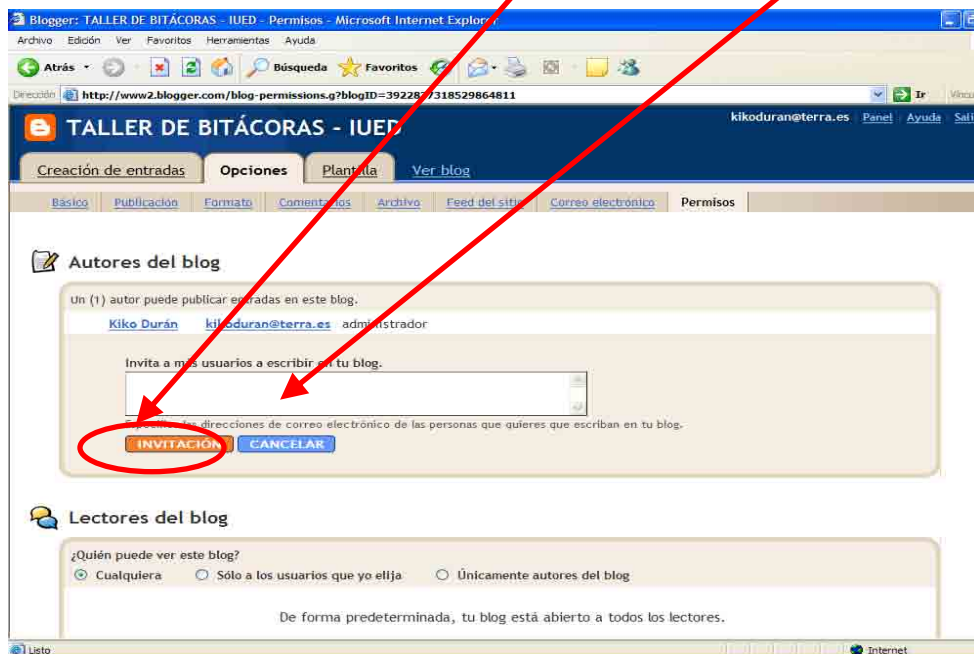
Blogger: TALLER DE BITÁCORAS - IUED - Permisos - Microsoft Internet Explor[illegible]

Archivo Edición Ver Favoritos Herramientas Ayuda

Atrás Búsqueda Favoritos

Dirección http://www2.blogger.com/blog-permissions.g?blogID=3922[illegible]7318529864811 Ir Vínculos

TALLER DE BITÁCORAS - IUED

kikoduran@terra.es Panel Ayuda Sali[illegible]

Creación de entradas Opciones Plantilla Ver blog

Básico Publicación Formato Comentarios Archivo Feed del sitio Correo electrónico Permisos

Autores del blog

Un (1) autor puede publicar entradas en este blog.

Kiko Durán kikoduran@terra.es administrador

Invita a más usuarios a escribir en tu blog.

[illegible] las direcciones de correo electrónico de las personas que quieres que escriban en tu blog.

INVITACIÓN CANCELAR

Lectores del blog

¿Quién puede ver este blog?

Cualquiera Sólo a los usuarios que yo elija Únicamente autores del blog

De forma predeterminada, tu blog está abierto a todos los lectores.

Listo Internet